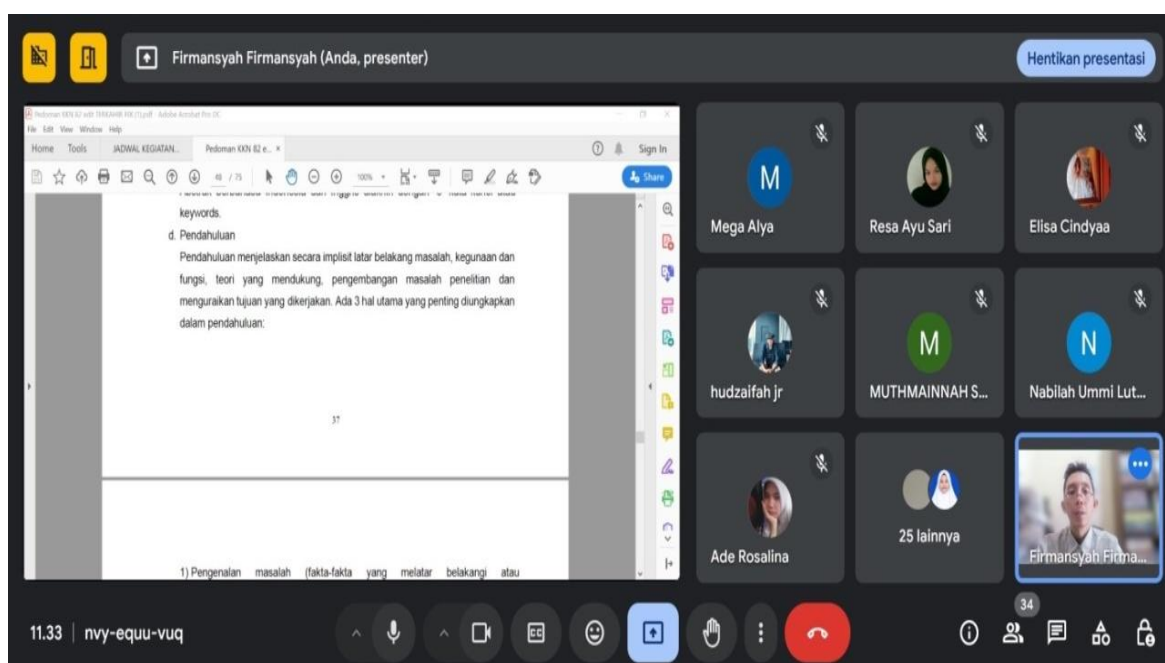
Firmansyah Firmansyah (Anda, presenter)

Hentikan presentasi

Pedoman KKN 82 edit TERKAHIR KK (1).pdf - Adobe Acrobat Pro DC

File Edit View Window Help

Home Tools JADWAL KEGIATAN... Pedoman KKN 82 e... ×

Sign In

46 / 75 100%

Share

keywords.

d. Pendahuluan

Pendahuluan menjelaskan secara implisit latar belakang masalah, kegunaan dan fungsi, teori yang mendukung, pengembangan masalah penelitian dan menguraikan tujuan yang dikerjakan. Ada 3 hal utama yang penting diungkapkan dalam pendahuluan:

37

1) Pengenalan masalah (fakta-fakta yang melatar belakangi atau

M
Mega Alya

Resa Ayu Sari

Elisa Cindyaa

hudzaifah jr

M
MUTHMAINNAH S...

N
Nabilah Ummi Lut...

Ade Rosalina

25 lainnya

Firmansyah Firma...

11.33 | nvy-equu-vuq

34